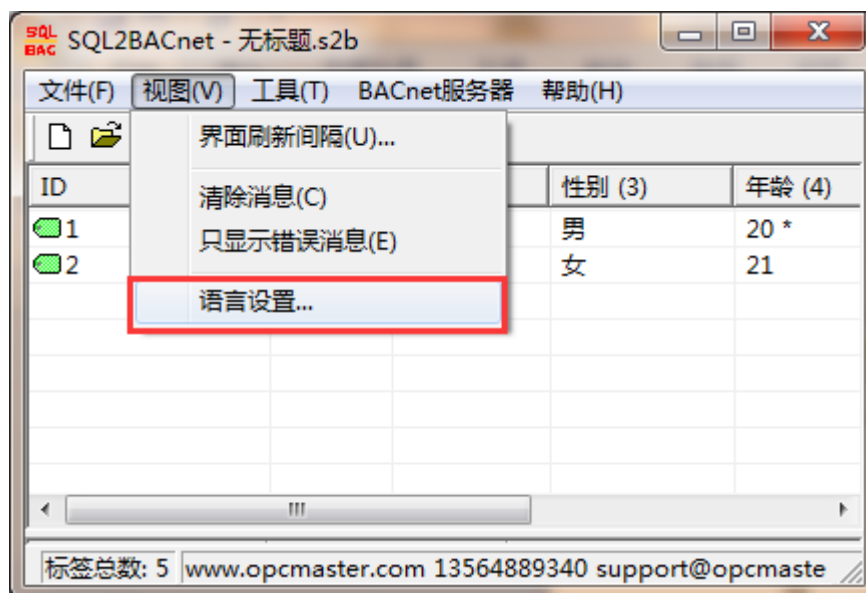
SQL BAC SQL2BACnet - 无标题.s2b

文件(F) 视图(V) 工具(T) BACnet服务器 帮助(H)

界面刷新间隔(U)...
清除消息(C)
只显示错误消息(E)
语言设置...

| ID | 性别 (3) | 年龄 (4) |
|---|---|---|
| 1 | 男 | 20 * |
| 2 | 女 | 21 |

标签总数: 5 www.opcmaster.com 13564889340 support@opcmaste